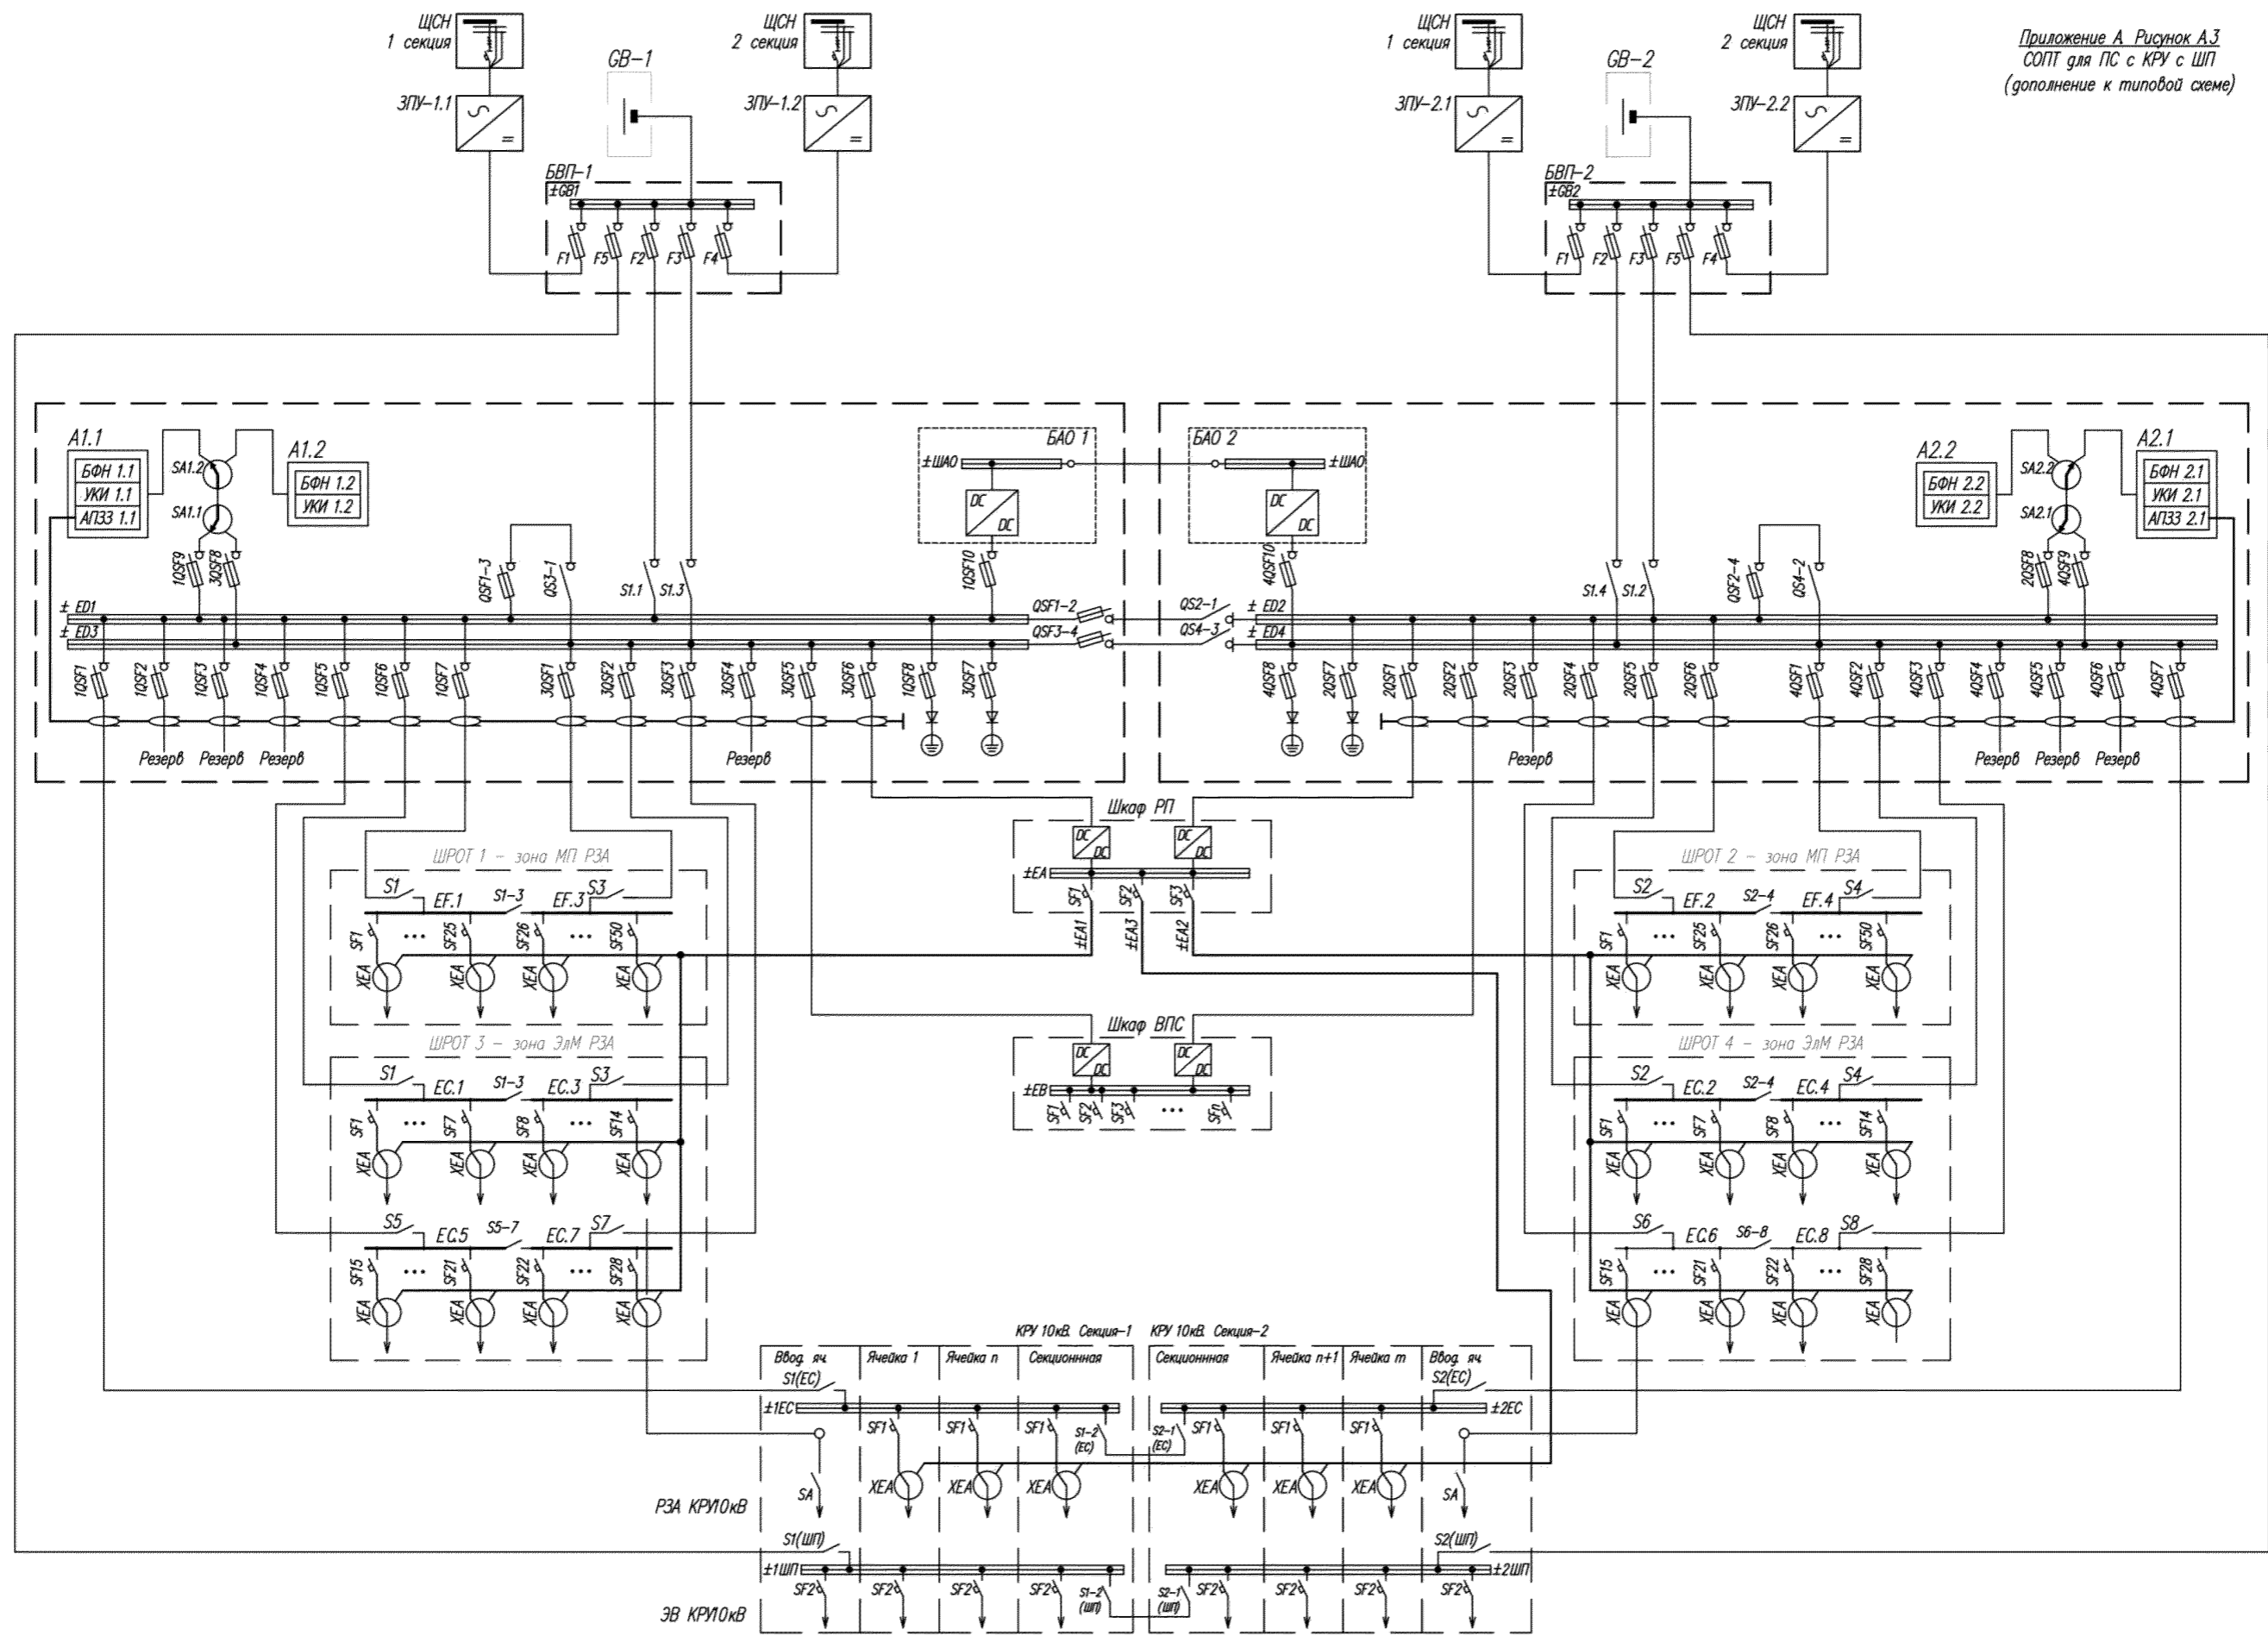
Приложение А Рисунок А.3
СОПТ для ПС с КРУ с ШП
(дополнение к типовой схеме)

ЩСН 1 секция
ЩСН 2 секция
GB–1
ЗПУ–1.1
ЗПУ–1.2
БВП–1
±GB1
F1 F5 F2 F3 F4

ЩСН 1 секция
ЩСН 2 секция
GB–2
ЗПУ–2.1
ЗПУ–2.2
БВП–2
±GB2
F1 F2 F3 F5 F4

A1.1
БФН 1.1
УКИ 1.1
АПЗЗ 1.1
SA1.2
SA1.1
A1.2
БФН 1.2
УКИ 1.2
1QSF9 3QSF8
QSF1–3 QS3–1
S1.1 S1.3
БАО 1
±ШАО
DC DC
1QSF10
QSF1–2
QSF3–4
± ED1
± ED3
1QSF1 1QSF2 1QSF3 1QSF4 1QSF5 1QSF6 1QSF7 3QSF1 3QSF2 3QSF3 3QSF4 3QSF5 3QSF6 1QSF8 3QSF7
Резерв Резерв Резерв Резерв

БАО 2
±ШАО
DC DC
4QSF10
QS2–1
QS4–3
± ED2
± ED4
S1.4 S1.2
QSF2–4 QS4–2
A2.2
БФН 2.2
УКИ 2.2
SA2.2
SA2.1
A2.1
БФН 2.1
УКИ 2.1
АПЗЗ 2.1
2QSF8 4QSF9
4QSF8 2QSF7 2QSF1 2QSF2 2QSF3 2QSF4 2QSF5 2QSF6 4QSF1 4QSF2 4QSF3 4QSF4 4QSF5 4QSF6 4QSF7
Резерв Резерв Резерв Резерв

Шкаф РП
DC DC DC DC
±EA
SF1 SF2 SF3
±EA1 ±EA3 ±EA2

Шкаф ВПС
DC DC DC DC
±EB
SF1 SF2 SF3 ... SFn

ШРОТ 1 – зона МП РЗА
S1 EF.1 S1–3 EF.3 S3
SF1 ... SF25 SF26 ... SF50
XEA XEA XEA XEA

ШРОТ 3 – зона ЭлМ РЗА
S1 EC.1 S1–3 EC.3 S3
SF1 ... SF7 SF8 ... SF14
XEA XEA XEA XEA
S5 EC.5 S5–7 EC.7 S7
SF15 ... SF21 SF22 ... SF28
XEA XEA XEA XEA

ШРОТ 2 – зона МП РЗА
S2 EF.2 S2–4 EF.4 S4
SF1 ... SF25 SF26 ... SF50
XEA XEA XEA XEA

ШРОТ 4 – зона ЭлМ РЗА
S2 EC.2 S2–4 EC.4 S4
SF1 ... SF7 SF8 ... SF14
XEA XEA XEA XEA
S6 EC.6 S6–8 EC.8 S8
SF15 ... SF21 SF22 ... SF28
XEA XEA XEA XEA

КРУ 10кВ. Секция–1
КРУ 10кВ. Секция–2
Ввод. яч. | Ячейка 1 | Ячейка n | Секционная | Секционная | Ячейка n+1 | Ячейка m | Ввод. яч.
S1(EC)
S2(EC)
±1EC
±2EC
SF1 SF1 SF1 S1–2 (EC) S2–1 (EC) SF1 SF1 SF1
SA XEA XEA XEA XEA XEA XEA SA
РЗА КРУ10кВ
S1(ШП)
S2(ШП)
±1ШП
±2ШП
SF2 SF2 SF2 SF2 S1–2 (ШП) S2–1 (ШП) SF2 SF2 SF2 SF2
ЭВ КРУ10кВ